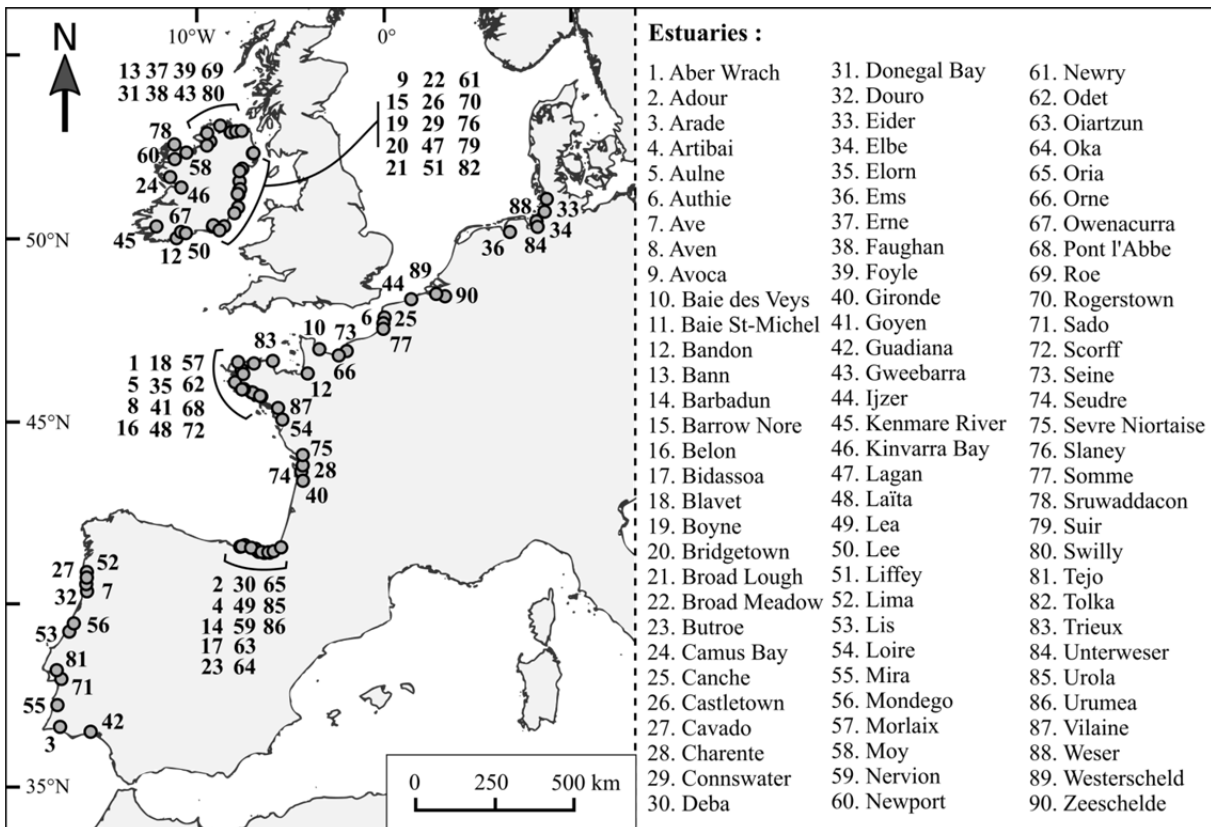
N
10°W
0°

13 37 39 69
31 38 43 80

9 22 61
15 26 70
19 29 76
20 47 79
21 51 82

78
60
58
24
46
67
45
12 50
50°N

88 33
36 84 34
89
44 90
10 73 6 25
77
83
66
12
1 18 57
5 35 62
8 41 68
16 48 72
87
54
45°N
75
74 28
40

27 52
32 7
53 56
81
71
55
3 42
2 30 65
4 49 85
14 59 86
17 63
23 64
35°N

0 250 500 km

Estuaries :

1. Aber Wrach
2. Adour
3. Arade
4. Artibai
5. Aulne
6. Authie
7. Ave
8. Aven
9. Avoca
10. Baie des Veys
11. Baie St-Michel
12. Bandon
13. Bann
14. Barbadun
15. Barrow Nore
16. Belon
17. Bidassoa
18. Blavet
19. Boyne
20. Bridgetown
21. Broad Lough
22. Broad Meadow
23. Butroe
24. Camus Bay
25. Canche
26. Castletown
27. Cavado
28. Charente
29. Connswater
30. Deba
31. Donegal Bay
32. Douro
33. Eider
34. Elbe
35. Elorn
36. Ems
37. Erne
38. Faughan
39. Foyle
40. Gironde
41. Goyen
42. Guadiana
43. Gweebarra
44. Ijzer
45. Kenmare River
46. Kinvarra Bay
47. Lagan
48. Laïta
49. Lea
50. Lee
51. Liffey
52. Lima
53. Lis
54. Loire
55. Mira
56. Mondego
57. Morlaix
58. Moy
59. Nervion
60. Newport
61. Newry
62. Odet
63. Oiartzun
64. Oka
65. Oria
66. Orne
67. Owenacurra
68. Pont l'Abbe
69. Roe
70. Rogerstown
71. Sado
72. Scorff
73. Seine
74. Seudre
75. Sevre Niortaise
76. Slaney
77. Somme
78. Sruwaddacon
79. Suir
80. Swilly
81. Tejo
82. Tolka
83. Trieux
84. Unterweser
85. Urola
86. Urumea
87. Vilaine
88. Weser
89. Westerscheld
90. Zeeschelde